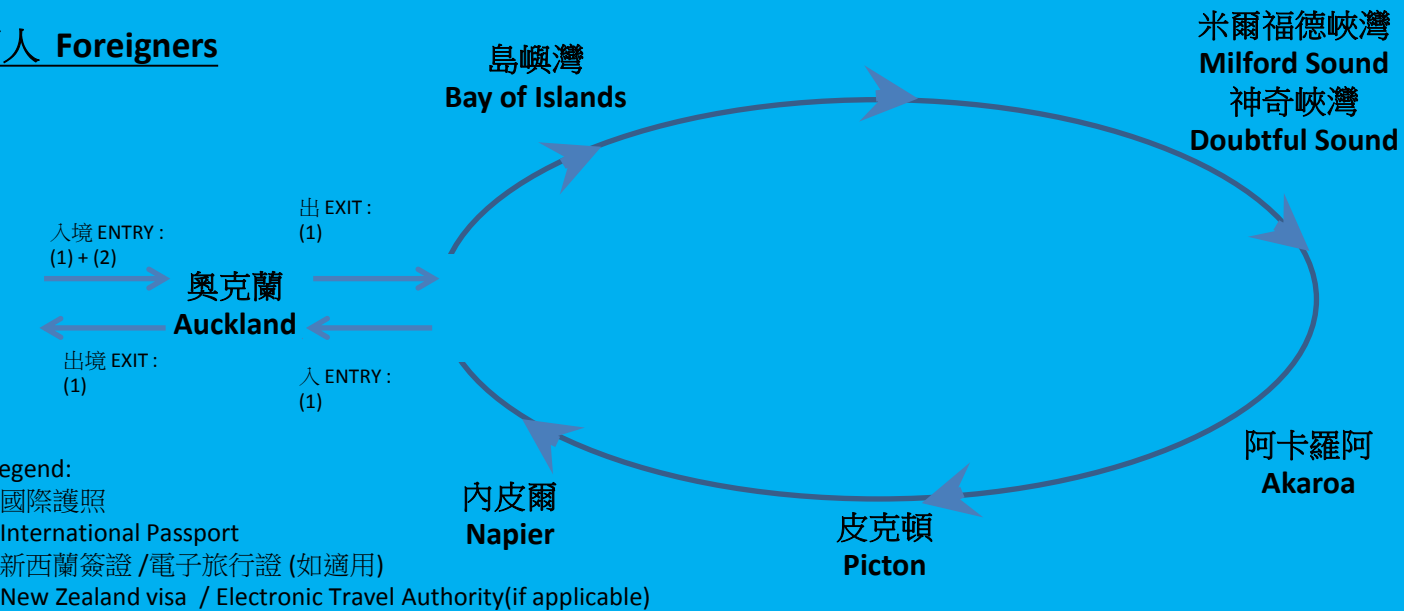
人 Foreigners

島嶼灣
Bay of Islands

米爾福德峽灣
Milford Sound
神奇峽灣
Doubtful Sound

入境 ENTRY :
(1) + (2)

出 EXIT :
(1)

奧克蘭
Auckland

出境 EXIT :
(1)

入 ENTRY :
(1)

阿卡羅阿
Akaroa

內皮爾
Napier

皮克頓
Picton

egend:
國際護照
International Passport
新西蘭簽證 /電子旅行證 (如適用)
New Zealand visa / Electronic Travel Authority(if applicable)